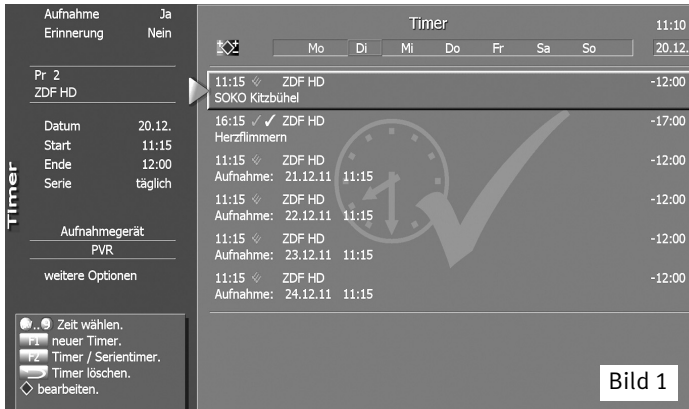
Aufnahme Ja
Erinnerung Nein

Pr 2
ZDF HD

Datum 20.12.
Start 11:15
Ende 12:00
Serie täglich

Aufnahmegerät
PVR

weitere Optionen

Timer

0..9 Zeit wählen.
F1 neuer Timer.
F2 Timer / Serientimer.
Timer löschen.
bearbeiten.

Timer 11:10

Mo Di Mi Do Fr Sa So 20.12.

11:15 ZDF HD -12:00
SOKO Kitzbühel

16:15 ✓ ZDF HD -17:00
Herzflimmern

11:15 ZDF HD -12:00
Aufnahme: 21.12.11 11:15

11:15 ZDF HD -12:00
Aufnahme: 22.12.11 11:15

11:15 ZDF HD -12:00
Aufnahme: 23.12.11 11:15

11:15 ZDF HD -12:00
Aufnahme: 24.12.11 11:15

Bild 1